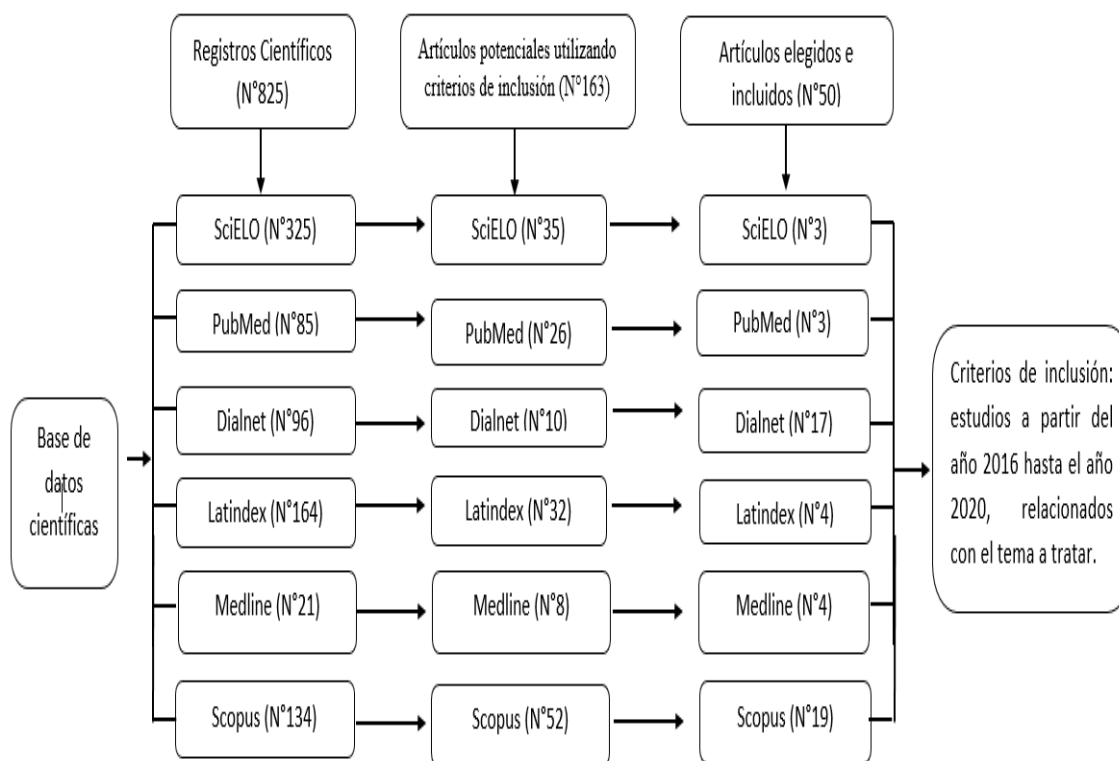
Registros Científicos (N°825)

Artículos potenciales utilizando criterios de inclusión (N°163)

Artículos elegidos e incluidos (N°50)

Base de datos científicas

SciELO (N°325)

PubMed (N°85)

Dialnet (N°96)

Latindex (N°164)

Medline (N°21)

Scopus (N°134)

SciELO (N°35)

PubMed (N°26)

Dialnet (N°10)

Latindex (N°32)

Medline (N°8)

Scopus (N°52)

SciELO (N°3)

PubMed (N°3)

Dialnet (N°17)

Latindex (N°4)

Medline (N°4)

Scopus (N°19)

Criterios de inclusión: estudios a partir del año 2016 hasta el año 2020, relacionados con el tema a tratar.